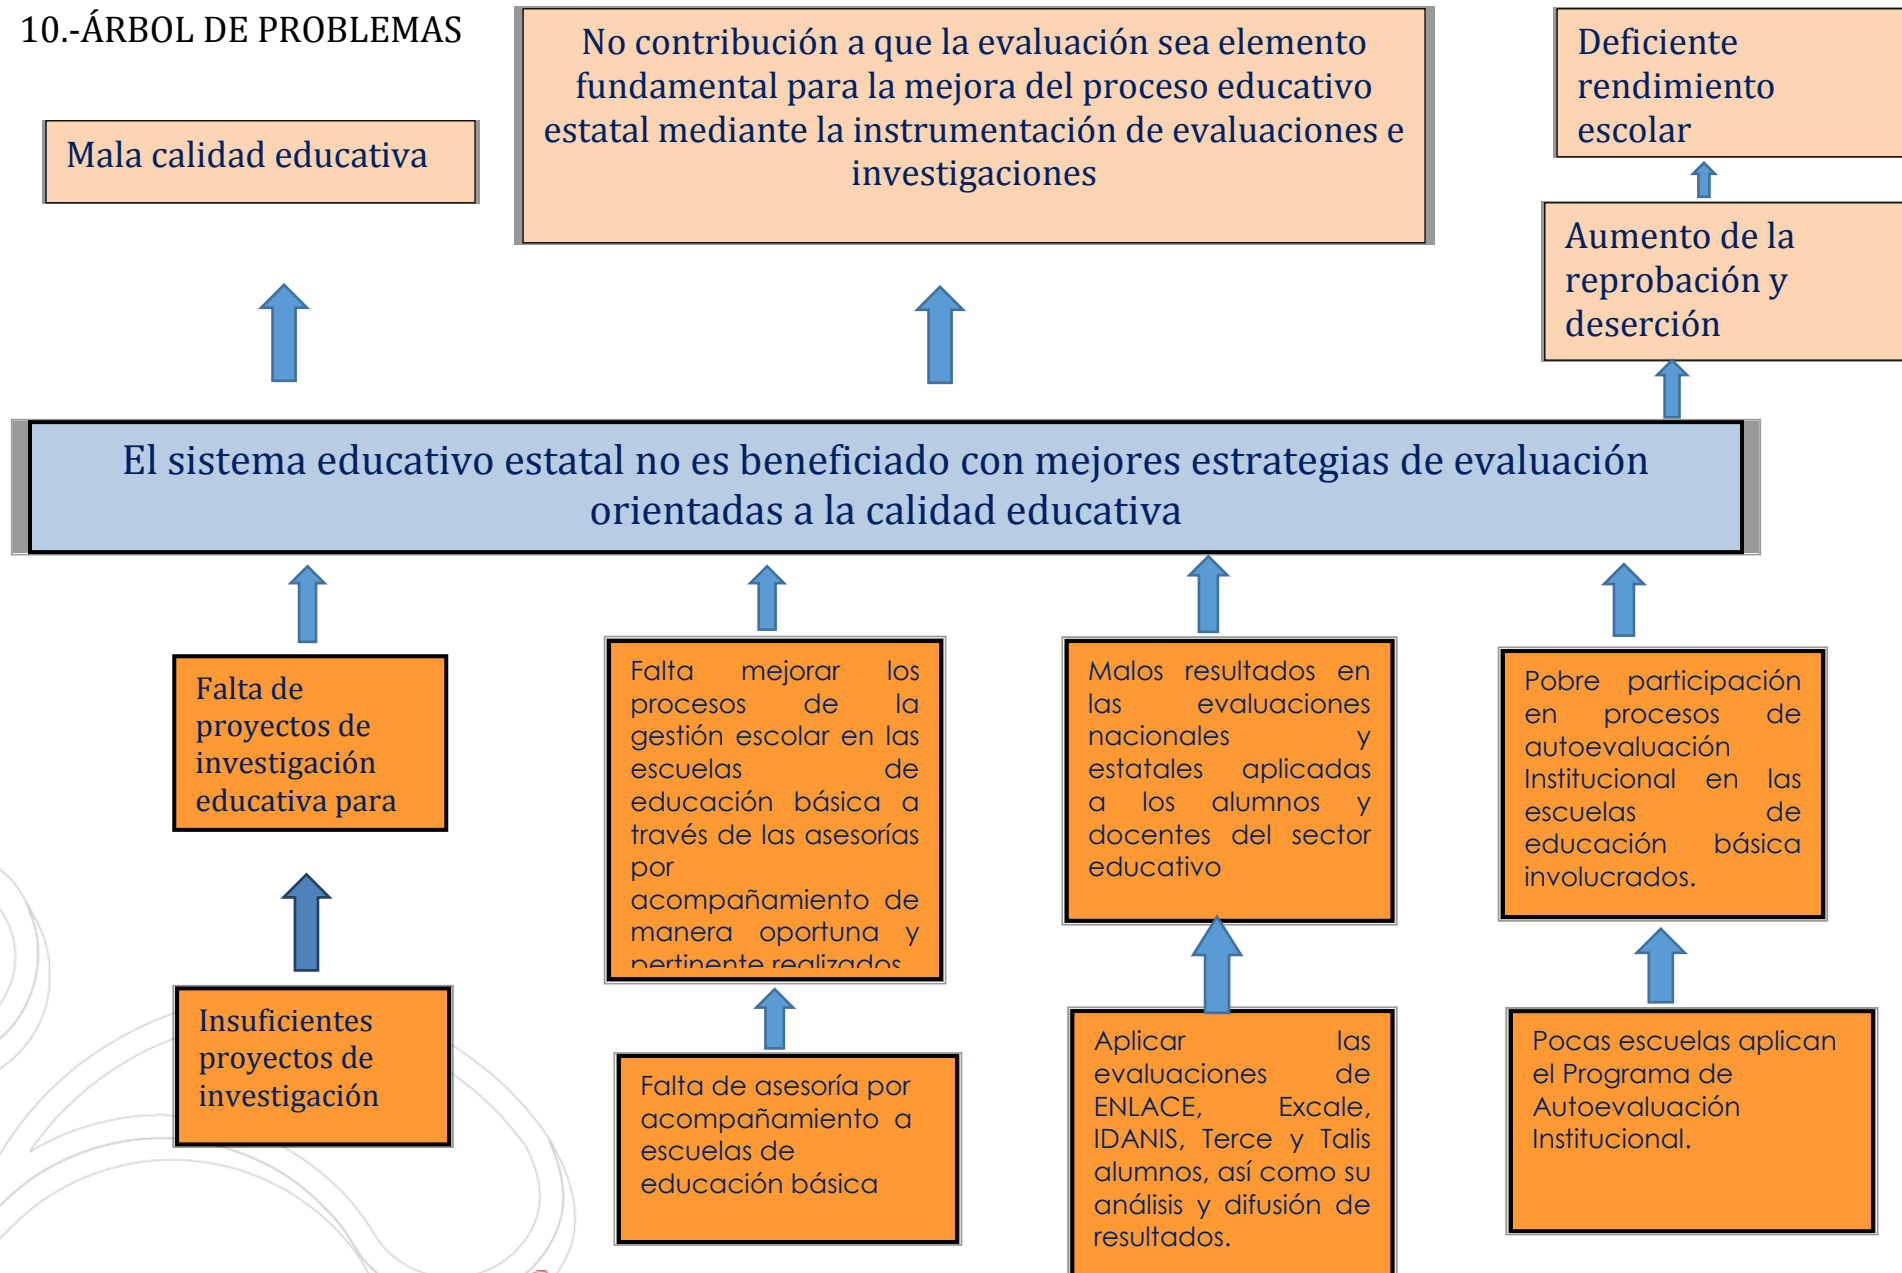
10.-ÁRBOL DE PROBLEMAS

Mala calidad educativa

No contribución a que la evaluación sea elemento fundamental para la mejora del proceso educativo estatal mediante la instrumentación de evaluaciones e investigaciones

Deficiente rendimiento escolar

Aumento de la reprobación y deserción

El sistema educativo estatal no es beneficiado con mejores estrategias de evaluación orientadas a la calidad educativa

Falta de proyectos de investigación educativa para

Falta mejorar los procesos de la gestión escolar en las escuelas de educación básica a través de las asesorías por acompañamiento de manera oportuna y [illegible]

Malos resultados en las evaluaciones nacionales y estatales aplicadas a los alumnos y docentes del sector educativo

Pobre participación en procesos de autoevaluación Institucional en las escuelas de educación básica involucrados.

Insuficientes proyectos de investigación

Falta de asesoría por acompañamiento a escuelas de educación básica

Aplicar las evaluaciones de ENLACE, Excale, IDANIS, Terce y Talis alumnos, así como su análisis y difusión de resultados.

Pocas escuelas aplican el Programa de Autoevaluación Institucional.